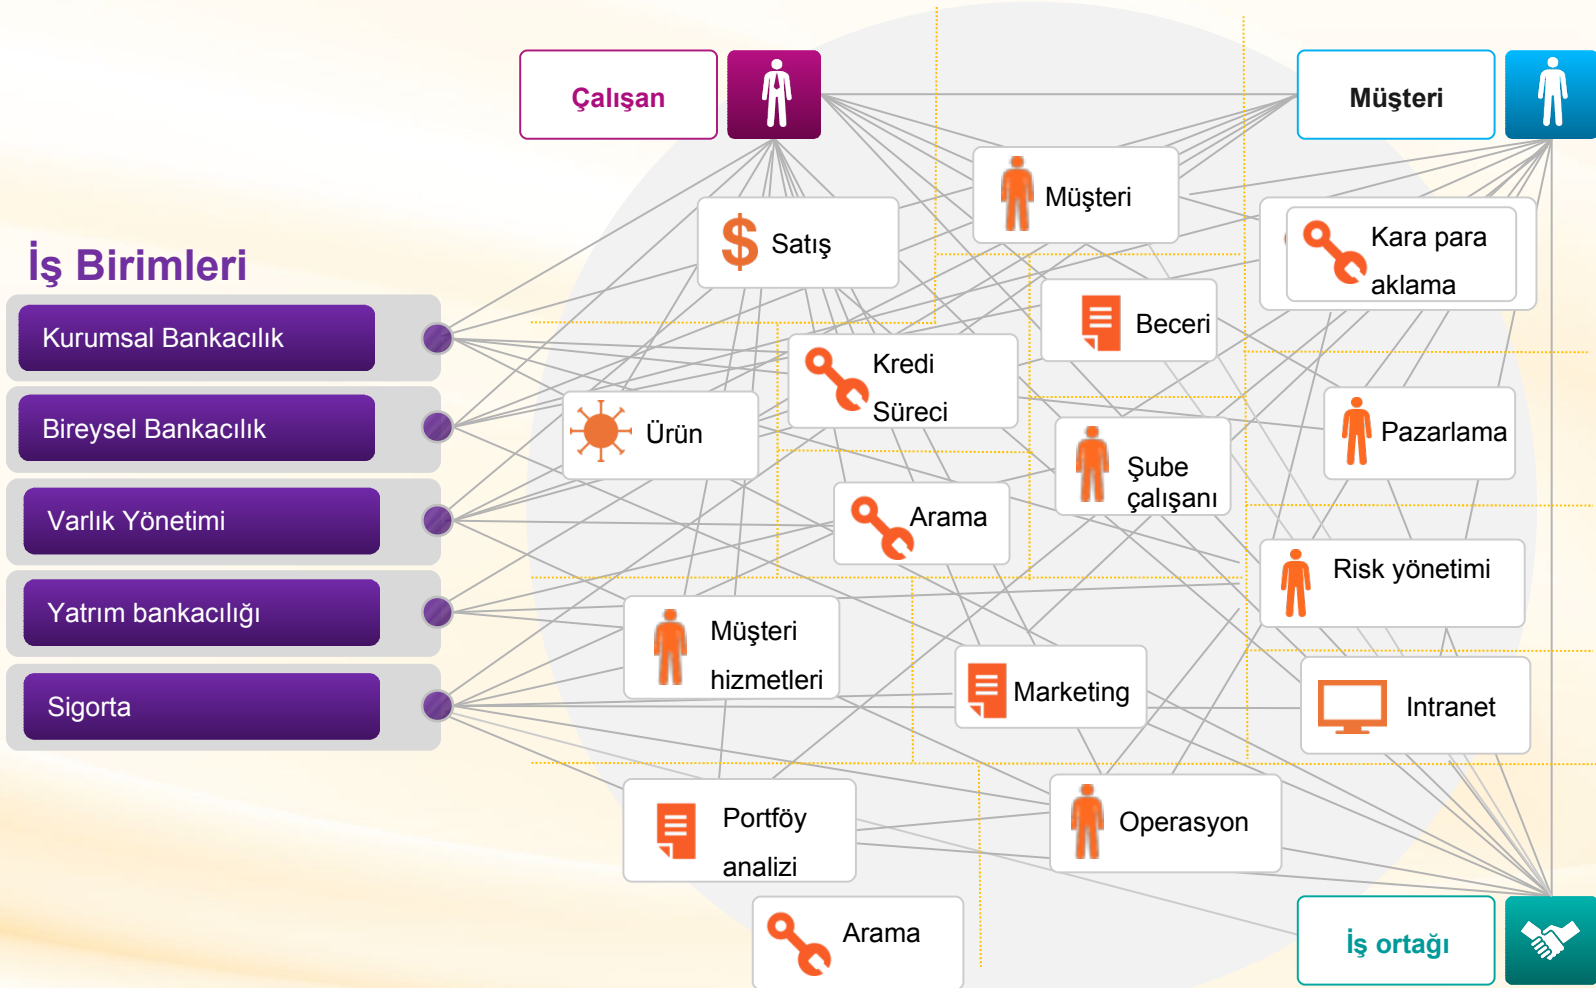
Çalışan

Müşteri

İş Birimleri

Kurumsal Bankacılık

Bireysel Bankacılık

Varlık Yönetimi

Yatrım bankacılığı

Sigorta

Satış

Müşteri

Kara para aklama

Beceri

Kredi Süreci

Ürün

Pazarlama

Şube çalışanı

Arama

Risk yönetimi

Müşteri hizmetleri

Marketing

Intranet

Portföy analizi

Operasyon

Arama

İş ortağı